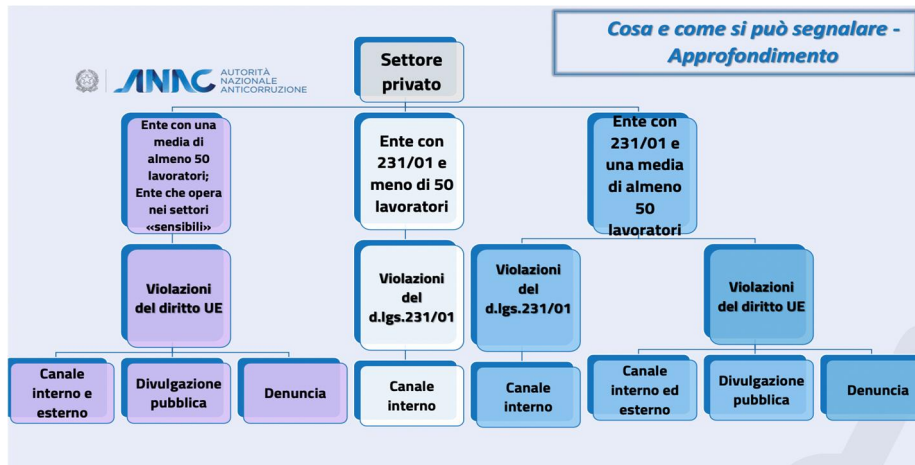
Cosa e come si può segnalare - Approfondimento

ANAC AUTORITÀ NAZIONALE ANTICORRUZIONE

Settore privato

Ente con una media di almeno 50 lavoratori; Ente che opera nei settori «sensibili»

Ente con 231/01 e meno di 50 lavoratori

Ente con 231/01 e una media di almeno 50 lavoratori

Violazioni del diritto UE

Violazioni del d.lgs.231/01

Violazioni del d.lgs.231/01

Violazioni del diritto UE

Canale interno e esterno

Divulgazione pubblica

Denuncia

Canale interno

Canale interno

Canale interno ed esterno

Divulgazione pubblica

Denuncia